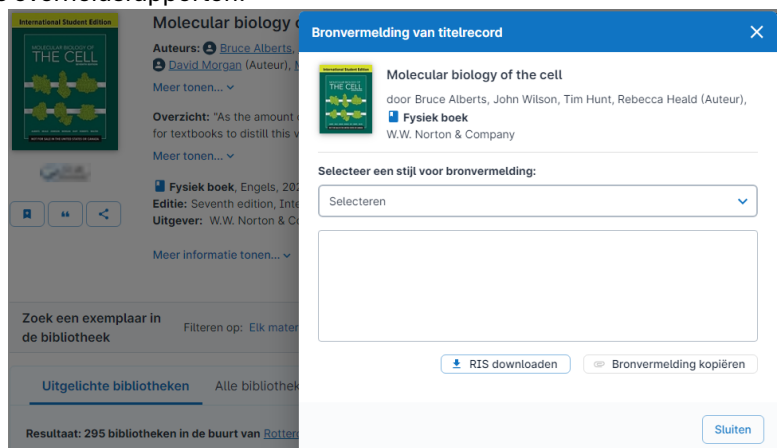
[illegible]

International Student Edition
MOLECULAR BIOLOGY OF
THE CELL

Molecular biology o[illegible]
Auteurs: Bruce Alberts, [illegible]
David Morgan (Auteur), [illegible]
Meer tonen...
Overzicht: "As the amount o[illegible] for textbooks to distill this v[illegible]
Meer tonen...
Fysiek boek, Engels, 202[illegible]
Editie: Seventh edition, Inte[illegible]
Uitgever: W.W. Norton & C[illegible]
Meer informatie tonen...

Zoek een exemplaar in de bibliotheek
Filteren op: Elk mater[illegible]
Uitgelichte bibliotheken
Alle bibliothe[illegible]
Resultaat: 295 bibliotheken in de buurt van Rotter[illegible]

Bronvermelding van titelrecord
Molecular biology of the cell
door Bruce Alberts, John Wilson, Tim Hunt, Rebecca Heald (Auteur),
Fysiek boek
W.W. Norton & Company
Selecteer een stijl voor bronvermelding:
Selecteren
RIS downloaden
Bronvermelding kopiëren
Sluiten